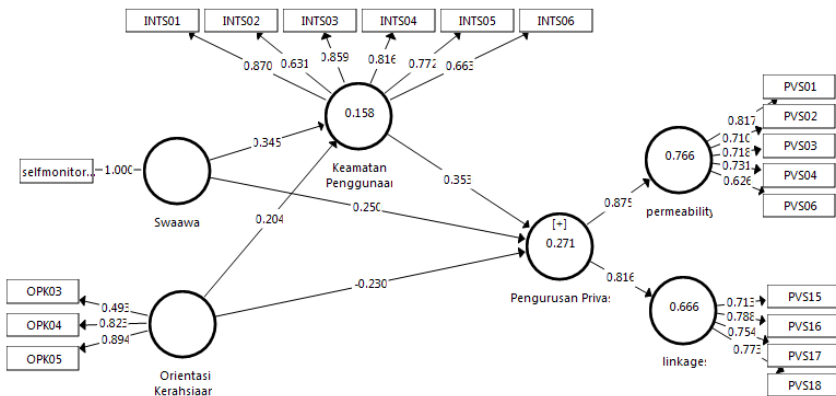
INTS01
INTS02
INTS03
INTS04
INTS05
INTS06
0.870
0.631
0.859
0.816
0.772
0.663
0.158
Keamatan Penggunaa
selfmonitor...
1.000
0.345
Swaawa
0.250
0.353
0.204
[+]
0.271
Pengurusan Privas
0.875
0.766
permeability
0.817
0.710
0.718
0.731
0.626
PVS01
PVS02
PVS03
PVS04
PVS06
0.816
0.666
linkages
0.713
0.788
0.754
0.773
PVS15
PVS16
PVS17
PVS18
-0.230
OPK03
OPK04
OPK05
0.493
0.823
0.894
Orientasi Kerahsiaar